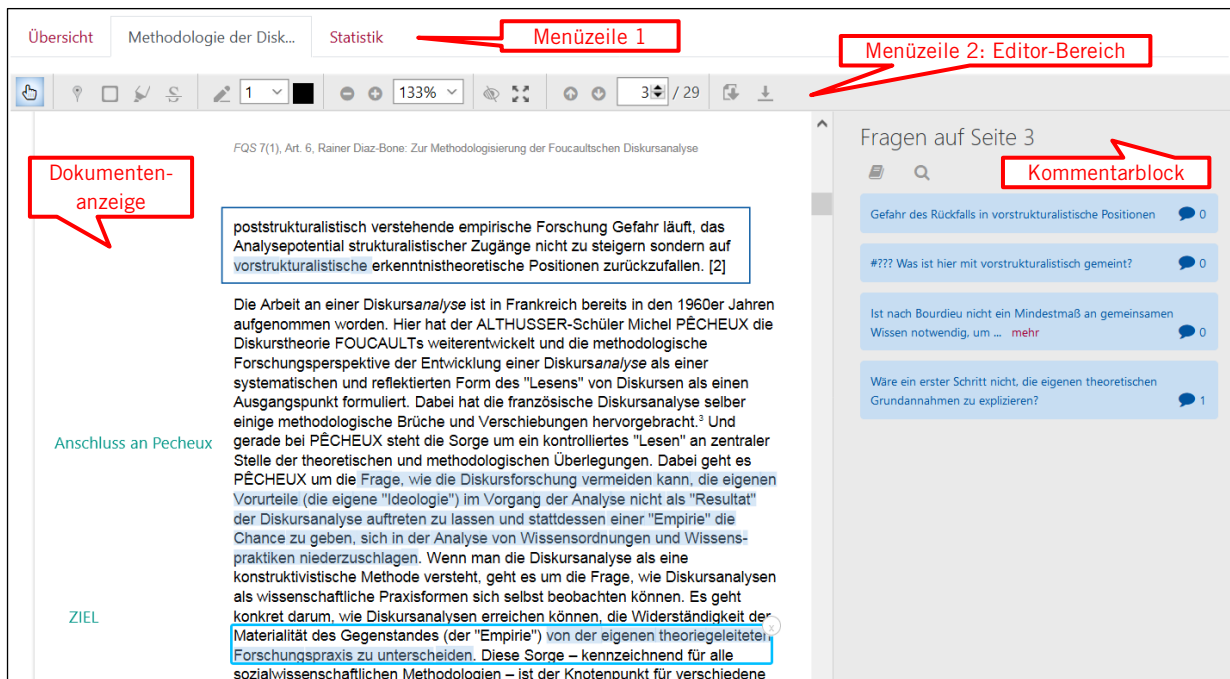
Übersicht | Methodologie der Disk... | Statistik

Menüzeile 1

Menüzeile 2: Editor-Bereich

1 | 133% | 3 / 29

FQS 7(1), Art. 6, Rainer Diaz-Bone: Zur Methodologisierung der Foucaultschen Diskursanalyse

Dokumentenanzeige

poststrukturalistisch verstehende empirische Forschung Gefahr läuft, das Analysepotential strukturalistischer Zugänge nicht zu steigern sondern auf vorstrukturalistische erkenntnistheoretische Positionen zurückzufallen. [2]

Die Arbeit an einer Diskurs*analyse* ist in Frankreich bereits in den 1960er Jahren aufgenommen worden. Hier hat der ALTHUSSER-Schüler Michel PÊCHEUX die Diskurstheorie FOUCAULTs weiterentwickelt und die methodologische Forschungsperspektive der Entwicklung einer Diskurs*analyse* als einer systematischen und reflektierten Form des "Lesens" von Diskursen als einen Ausgangspunkt formuliert. Dabei hat die französische Diskursanalyse selber einige methodologische Brüche und Verschiebungen hervorgebracht.$^3$ Und gerade bei PÊCHEUX steht die Sorge um ein kontrolliertes "Lesen" an zentraler Stelle der theoretischen und methodologischen Überlegungen. Dabei geht es PÊCHEUX um die Frage, wie die Diskursforschung vermeiden kann, die eigenen Vorurteile (die eigene "Ideologie") im Vorgang der Analyse nicht als "Resultat" der Diskursanalyse auftreten zu lassen und stattdessen einer "Empirie" die Chance zu geben, sich in der Analyse von Wissensordnungen und Wissenspraktiken niederzuschlagen. Wenn man die Diskursanalyse als eine konstruktivistische Methode versteht, geht es um die Frage, wie Diskursanalysen als wissenschaftliche Praxisformen sich selbst beobachten können. Es geht konkret darum, wie Diskursanalysen erreichen können, die Widerständigkeit der Materialität des Gegenstandes (der "Empirie") von der eigenen theoriegeleiteten Forschungspraxis zu unterscheiden. Diese Sorge – kennzeichnend für alle sozialwissenschaftlichen Methodologien – ist der Knotenpunkt für verschiedene

Anschluss an Pecheux

ZIEL

Fragen auf Seite 3

Kommentarblock

Gefahr des Rückfalls in vorstrukturalistische Positionen 0

#??? Was ist hier mit vorstrukturalistisch gemeint? 0

Ist nach Bourdieu nicht ein Mindestmaß an gemeinsamen Wissen notwendig, um ... mehr 0

Wäre ein erster Schritt nicht, die eigenen theoretischen Grundannahmen zu explizieren? 1